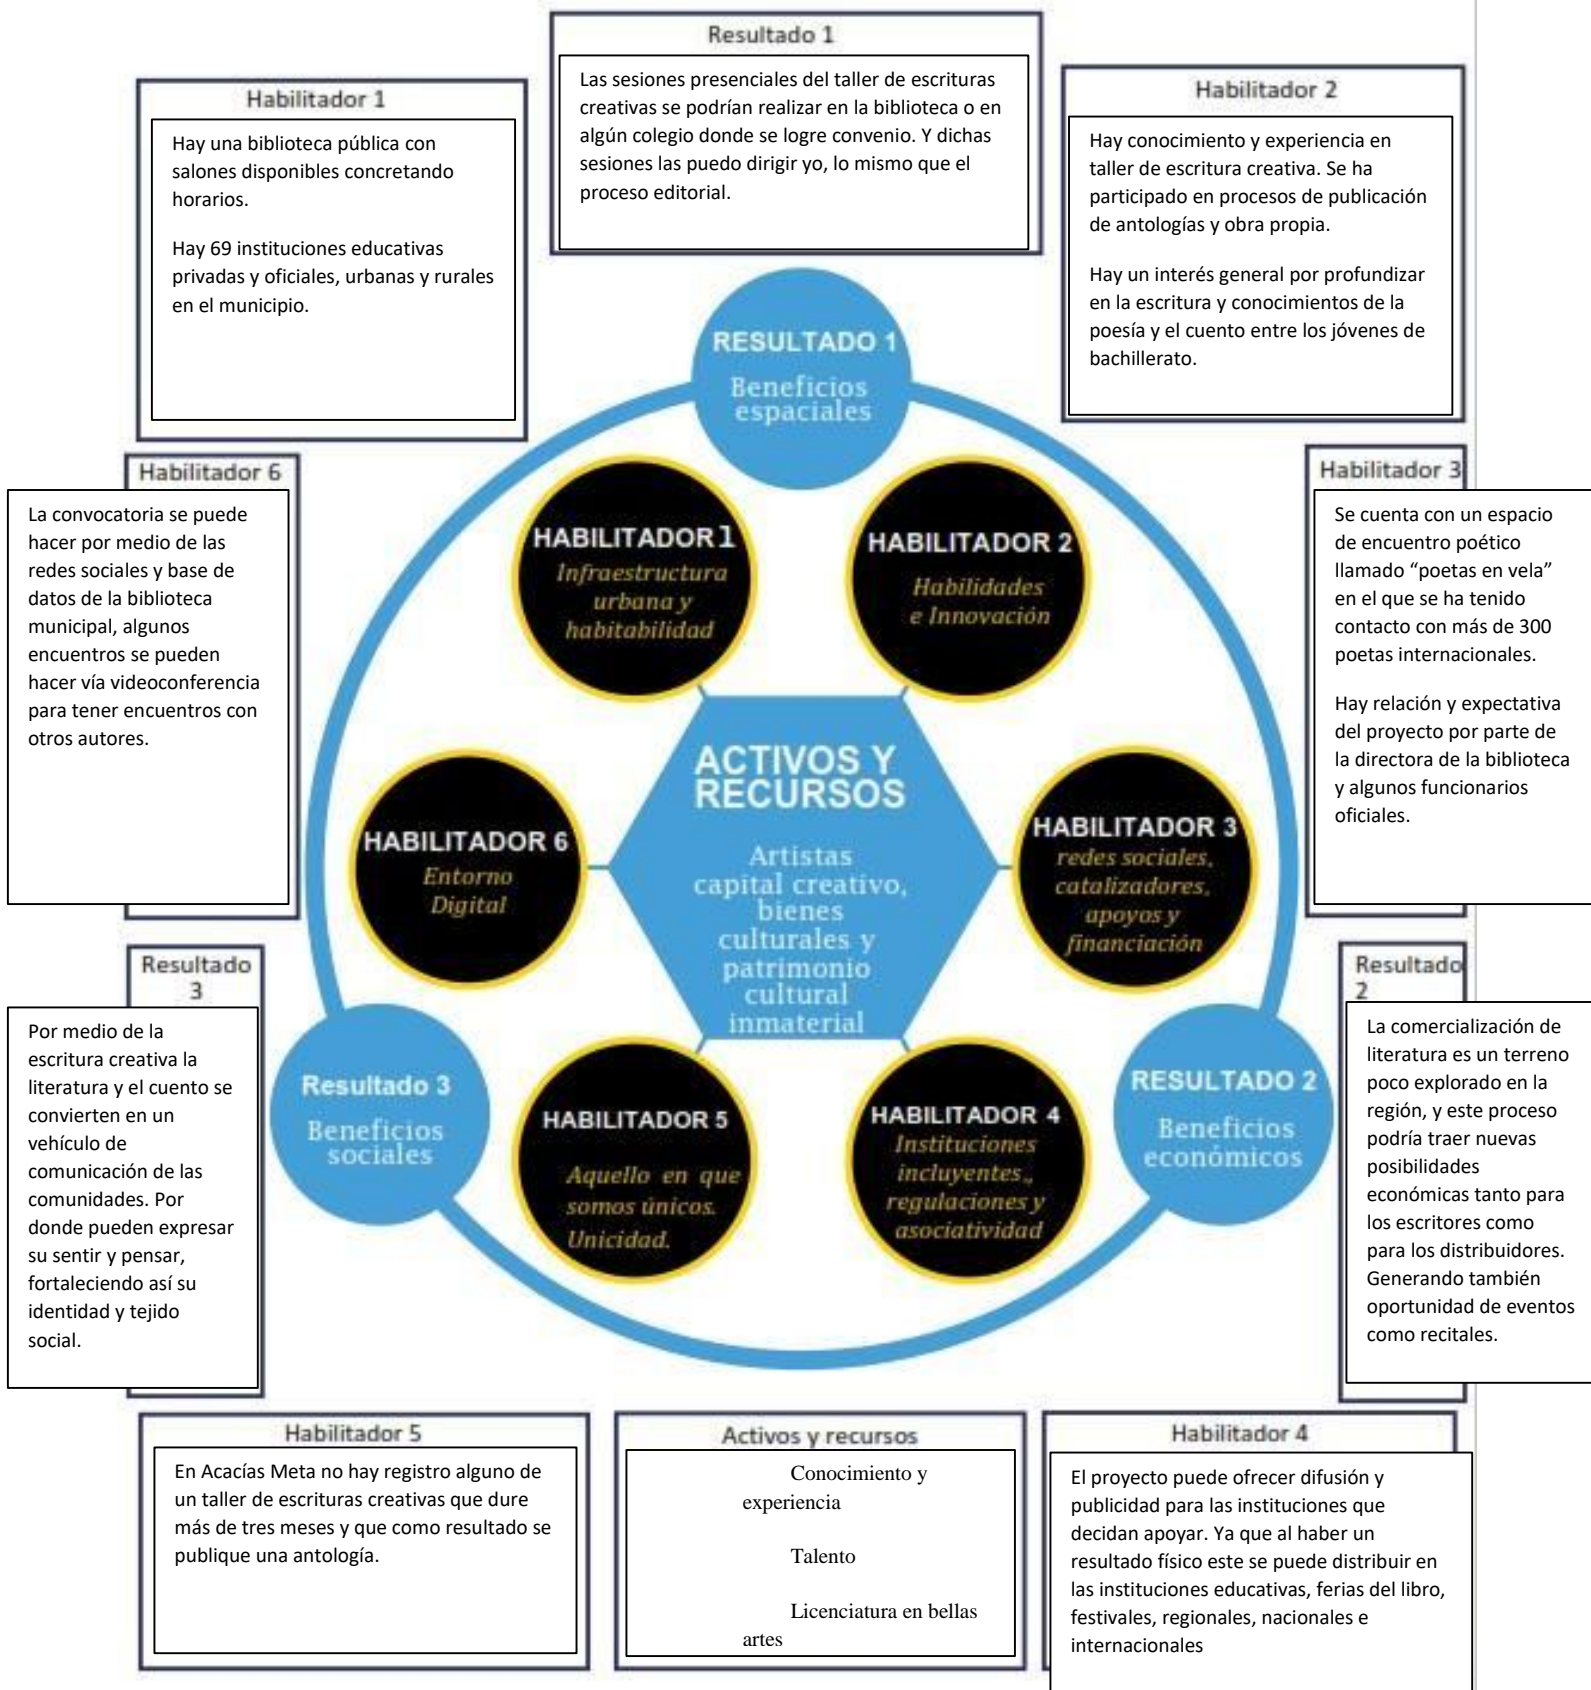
Resultado 1

Las sesiones presenciales del taller de escrituras creativas se podrían realizar en la biblioteca o en algún colegio donde se logre convenio. Y dichas sesiones las puedo dirigir yo, lo mismo que el proceso editorial.

Habilitador 1

Hay una biblioteca pública con salones disponibles concretando horarios.

Hay 69 instituciones educativas privadas y oficiales, urbanas y rurales en el municipio.

Habilitador 2

Hay conocimiento y experiencia en taller de escritura creativa. Se ha participado en procesos de publicación de antologías y obra propia.

Hay un interés general por profundizar en la escritura y conocimientos de la poesía y el cuento entre los jóvenes de bachillerato.

RESULTADO 1
Beneficios espaciales

Habilitador 6

La convocatoria se puede hacer por medio de las redes sociales y base de datos de la biblioteca municipal, algunos encuentros se pueden hacer vía videoconferencia para tener encuentros con otros autores.

HABILITADOR 1
Infraestructura urbana y habitabilidad

HABILITADOR 2
Habilidades e Innovación

Habilitador 3

Se cuenta con un espacio de encuentro poético llamado "poetas en vela" en el que se ha tenido contacto con más de 300 poetas internacionales.

Hay relación y expectativa del proyecto por parte de la directora de la biblioteca y algunos funcionarios oficiales.

ACTIVOS Y RECURSOS
Artistas capital creativo, bienes culturales y patrimonio cultural inmaterial

HABILITADOR 6
Entorno Digital

HABILITADOR 3
redes sociales, catalizadores, apoyos y financiación

Resultado 3

Por medio de la escritura creativa la literatura y el cuento se convierten en un vehículo de comunicación de las comunidades. Por donde pueden expresar su sentir y pensar, fortaleciendo así su identidad y tejido social.

Resultado 3
Beneficios sociales

HABILITADOR 5
Aquello en que somos únicos. Unicidad.

HABILITADOR 4
Instituciones incluyentes, regulaciones y asociatividad

RESULTADO 2
Beneficios económicos

Resultado 2

La comercialización de literatura es un terreno poco explorado en la región, y este proceso podría traer nuevas posibilidades económicas tanto para los escritores como para los distribuidores. Generando también oportunidad de eventos como recitales.

Habilitador 5

En Acacías Meta no hay registro alguno de un taller de escrituras creativas que dure más de tres meses y que como resultado se publique una antología.

Activos y recursos

Conocimiento y experiencia

Talento

Licenciatura en bellas artes

Habilitador 4

El proyecto puede ofrecer difusión y publicidad para las instituciones que decidan apoyar. Ya que al haber un resultado físico este se puede distribuir en las instituciones educativas, ferias del libro, festivales, regionales, nacionales e internacionales